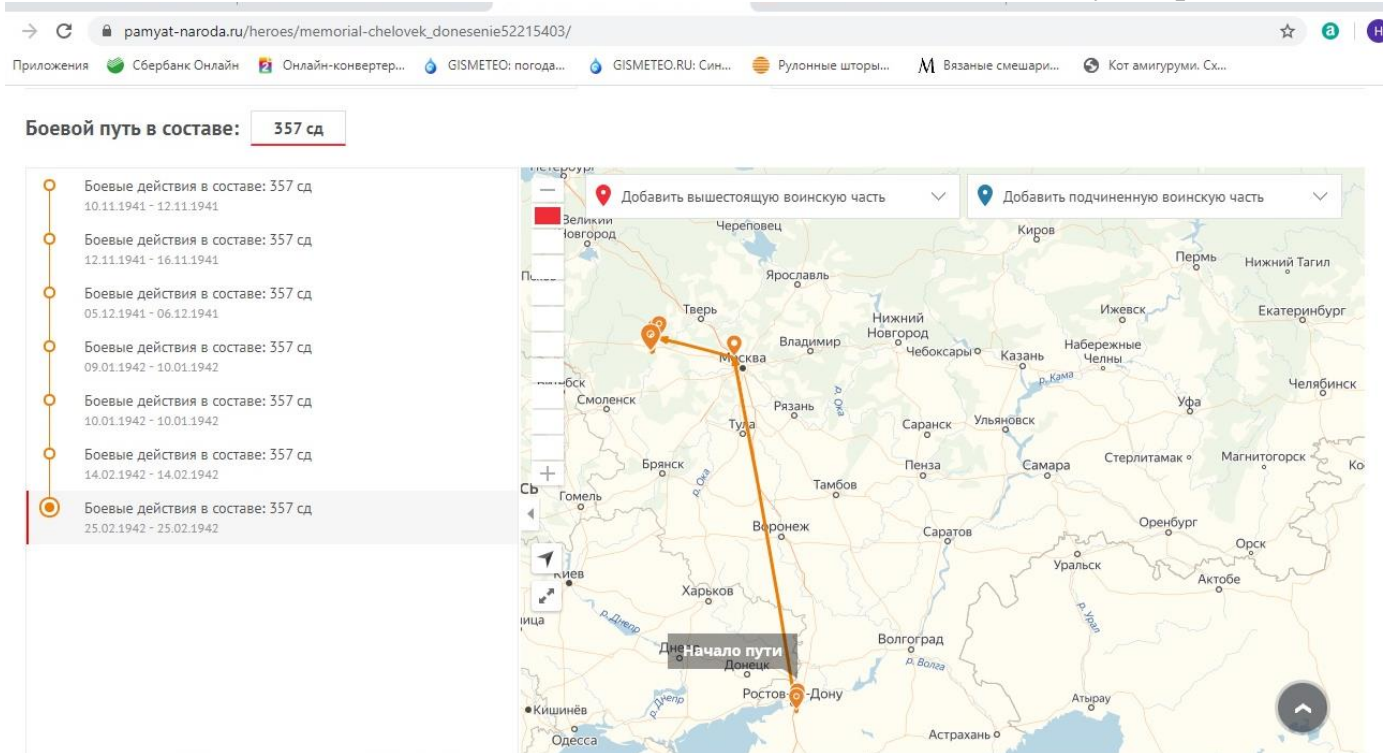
pamyat-naroda.ru/heroes/memorial-chelovek_donesenie52215403/

Приложения Сбербанк Онлайн Онлайн-конвертер... GISMETEO: погода... GISMETEO.RU: Син... Рулонные шторы... Вязаные смешари... Кот амигуруми. Сх...

Боевой путь в составе: 357 сд

Боевые действия в составе: 357 сд
10.11.1941 - 12.11.1941

Боевые действия в составе: 357 сд
12.11.1941 - 16.11.1941

Боевые действия в составе: 357 сд
05.12.1941 - 06.12.1941

Боевые действия в составе: 357 сд
09.01.1942 - 10.01.1942

Боевые действия в составе: 357 сд
10.01.1942 - 10.01.1942

Боевые действия в составе: 357 сд
14.02.1942 - 14.02.1942

Боевые действия в составе: 357 сд
25.02.1942 - 25.02.1942

Добавить вышестоящую воинскую часть
Добавить подчиненную воинскую часть

Великий Новгород Череповец Киров Пермь Нижний Тагил Ярославль Тверь Нижний Новгород Ижевск Екатеринбург Владимир Чебоксары Казань Набережные Челны Москва р. Кама Челябинск Смоленск Рязань р. Ока Уфа Тула Саранск Ульяновск Брянск Пенза Самара Стерлитамак Магнитогорск Гомель Тамбов Воронеж Саратов Оренбург Орск Киев Уральск Актобе Харьков р. Днепр р. Урал Волгоград Начало пути Донецк р. Волга Ростов-на-Дону Атырау Кишинёв Астрахань Одесса